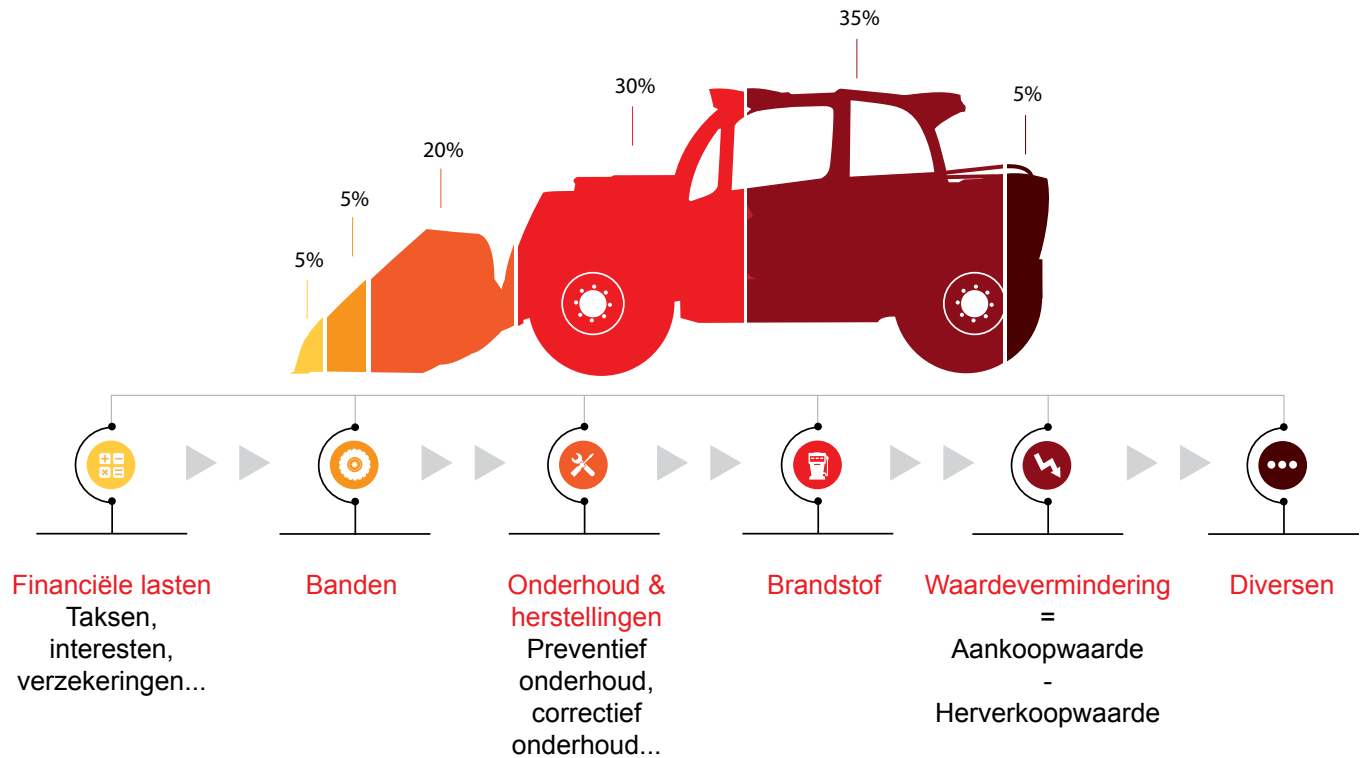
35%

30%

5%

20%

5%

5%

Financiële lasten
Taksen, interesten, verzekeringen...

Banden

Onderhoud & herstellingen
Preventief onderhoud, correctief onderhoud...

Brandstof

Waardevermindering
=
Aankoopwaarde
-
Herverkoopwaarde

Diversen